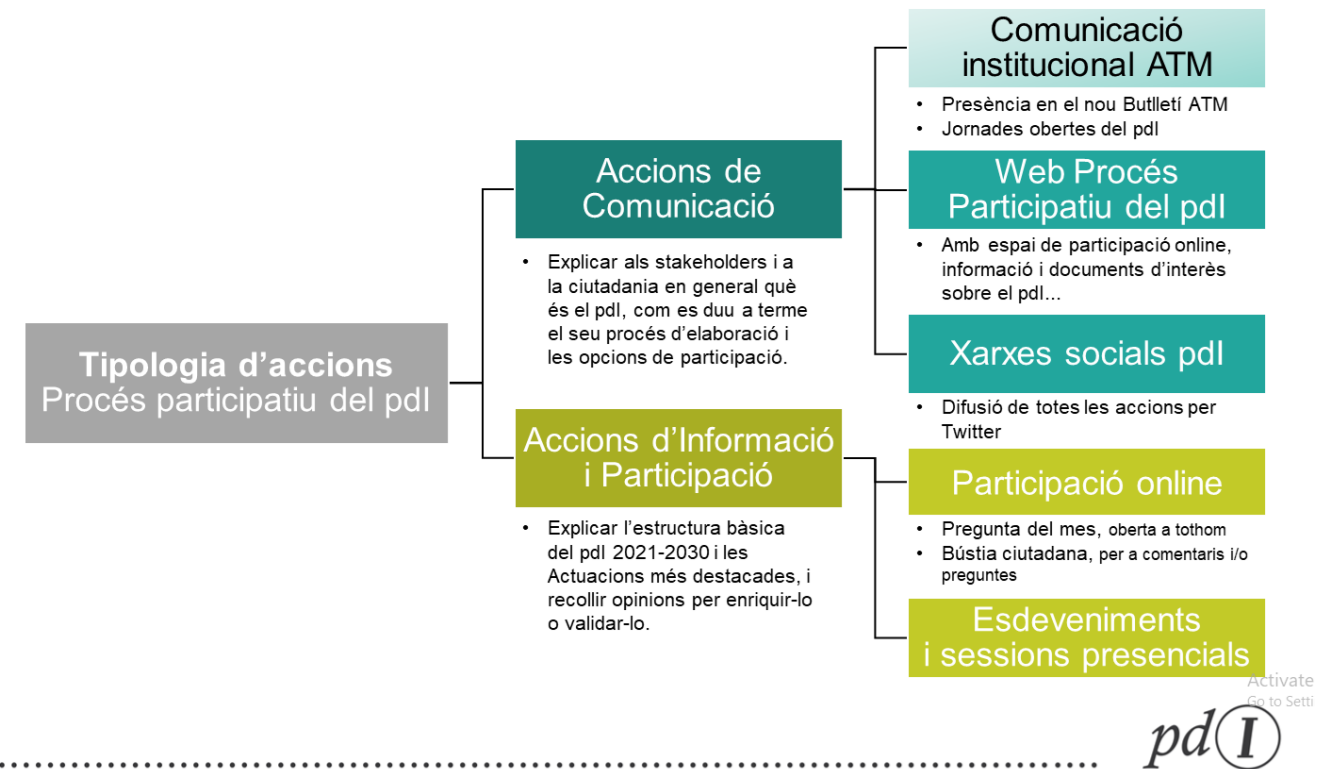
Tipologia d'accions
Procés participatiu del pdI

Accions de Comunicació

• Explicar als stakeholders i a la ciutadania en general què és el pdI, com es duu a terme el seu procés d'elaboració i les opcions de participació.

Accions d'Informació i Participació

• Explicar l'estructura bàsica del pdI 2021-2030 i les Actuacions més destacades, i recollir opinions per enriquir-lo o validar-lo.

Comunicació institucional ATM

• Presència en el nou Butlletí ATM
• Jornades obertes del pdI

Web Procés Participatiu del pdI

• Amb espai de participació online, informació i documents d'interès sobre el pdI...

Xarxes socials pdI

• Difusió de totes les accions per Twitter

Participació online

• Pregunta del mes, oberta a tothom
• Bústia ciutadana, per a comentaris i/o preguntes

Esdeveniments i sessions presencials

Activate
Go to Setti

pdI